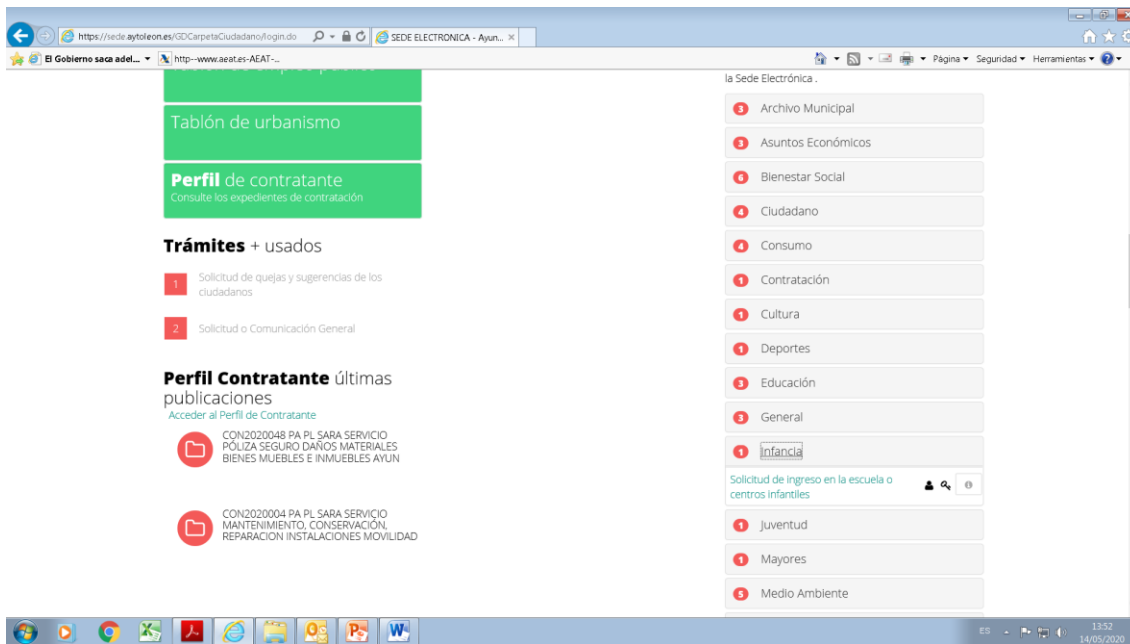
https://sede.aytoleon.es/GDCarpetaCiudadano/login.do
SEDE ELECTRONICA - Ayun...
El Gobierno saca adel...
http--www.aeat.es-AEAT-...
Página ▾ Seguridad ▾ Herramientas ▾

Tablón de urbanismo

**Perfil** de contratante
Consulte los expedientes de contratación

**Trámites** + usados

1 Solicitud de quejas y sugerencias de los ciudadanos

2 Solicitud o Comunicación General

**Perfil Contratante** últimas publicaciones
Acceder al Perfil de Contratante

CON2020048 PA PL SARA SERVICIO PÓLIZA SEGURO DAÑOS MATERIALES BIENES MUEBLES E INMUEBLES AYUN

CON2020004 PA PL SARA SERVICIO MANTENIMIENTO, CONSERVACIÓN, REPARACION INSTALACIONES MOVILIDAD

la Sede Electrónica .

3 Archivo Municipal
3 Asuntos Económicos
6 Bienestar Social
4 Ciudadano
4 Consumo
1 Contratación
1 Cultura
1 Deportes
3 Educación
3 General
1 Infancia
Solicitud de ingreso en la escuela o centros infantiles
1 Juventud
1 Mayores
5 Medio Ambiente

ES
13:52
14/05/2020